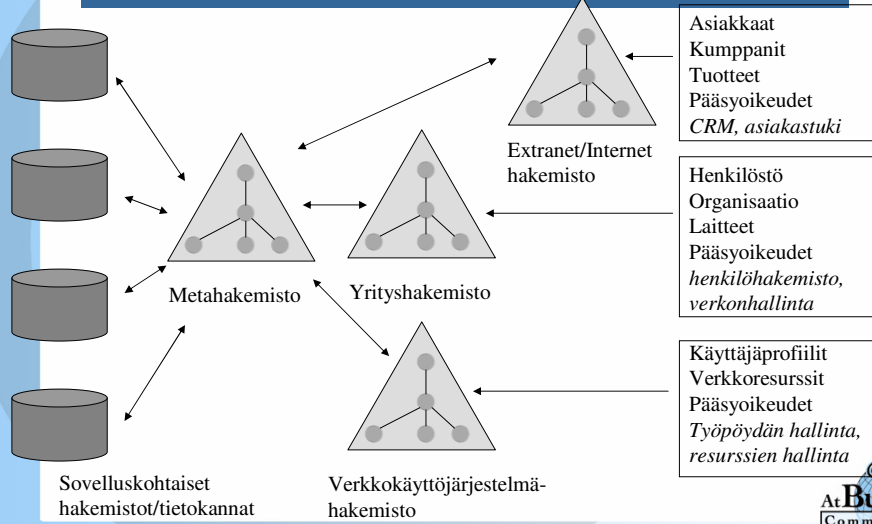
Asiakkaat
Kumppanit
Tuotteet
Pääsyoikeudet
*CRM, asiakastuki*

Extranet/Internet hakemisto

Henkilöstö
Organisaatio
Laitteet
Pääsyoikeudet
*henkilöhakemisto, verkonhallinta*

Metahakemisto

Yrityshakemisto

Käyttäjäprofiilit
Verkkoresurssit
Pääsyoikeudet
*Työpöydän hallinta, resurssien hallinta*

Sovelluskohtaiset hakemistot/tietokannat

Verkkokäyttöjärjestelmähakemisto

At Bu
Comm